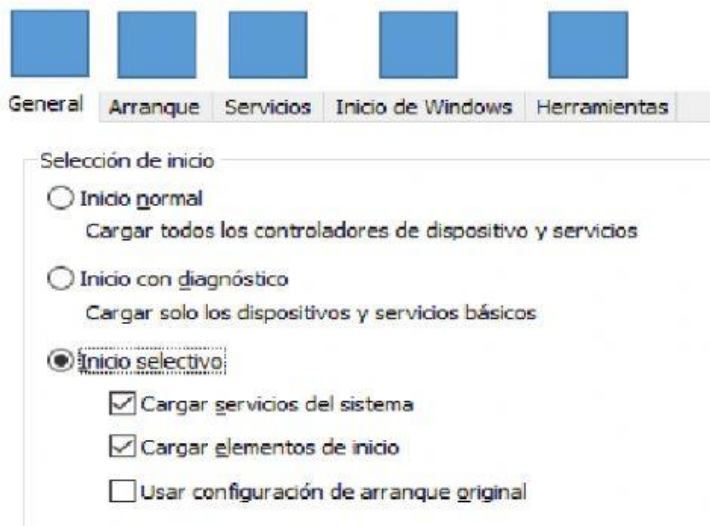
General | Arranque | Servicios | Inicio de Windows | Herramientas

Selección de inicio

Inicio normal
Cargar todos los controladores de dispositivo y servicios

Inicio con diagnóstico
Cargar solo los dispositivos y servicios básicos

Inicio selectivo

Cargar servicios del sistema

Cargar elementos de inicio

Usar configuración de arranque original